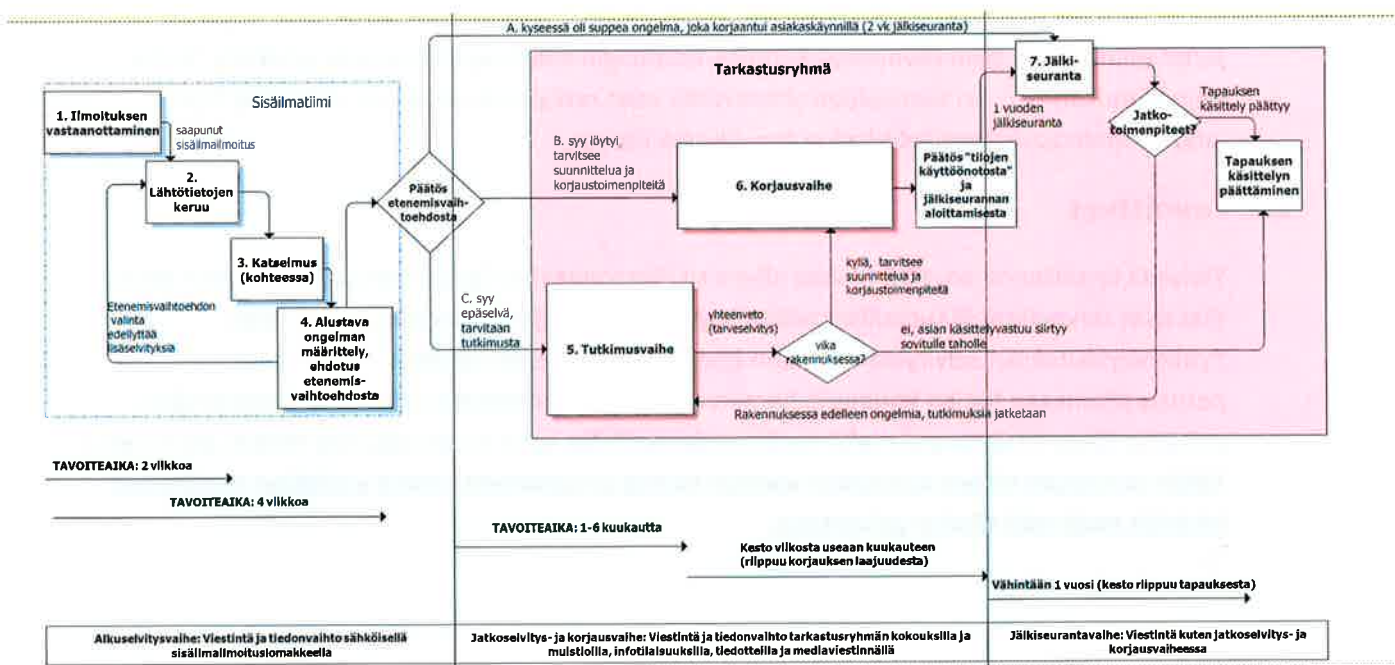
A. kyseessä oli suppea ongelma, joka korjaantui asiakaskäynnillä (2 vk jälkiseuranta)

Tarkastusryhmä

7. Jälkiseuranta

Sisäilmatiimi

1. Ilmoituksen vastaanottaminen

saapunut sisäilmailmoitus

2. Lähtötietojen keruu

3. Katselmus (kohteessa)

4. Alustava ongelman määrittely, ehdotus etenemisvaihtoehdosta

Etenemisvaihtoehdon valinta edellyttää lisäselvityksiä

Päätös etenemisvaihtoehdosta

B. syy löytyi, tarvitsee suunnittelua ja korjaustoimenpiteitä

6. Korjausvaihe

Päätös "tilojen käyttöönotosta" ja jälkiseurannan aloittamisesta

1 vuoden jälkiseuranta

Jatkotoimenpiteet?

Tapauksen käsittely päättyy

Tapauksen käsittelyn päättäminen

kyllä, tarvitsee suunnittelua ja korjaustoimenpiteitä

C. syy epäselvä, tarvitaan tutkimusta

5. Tutkimusvaihe

yhteenveto (tarveselvitys)

vika rakennuksessa?

ei, asian käsittelyvastuu siirtyy sovitulle taholle

Rakennuksessa edelleen ongelmia, tutkimuksia jatketaan

TAVOITEAIKA: 2 viikkoa

TAVOITEAIKA: 4 viikkoa

TAVOITEAIKA: 1-6 kuukautta

Kesto viikosta useaan kuukauteen (riippuu korjauksen laajuudesta)

Vähintään 1 vuosi (kesto riippuu tapauksesta)

| Alkuselvitysvaihe: Viestintä ja tiedonvaihto sähköisellä sisäilmailmoituslomakkeella | Jatkoselvitys- ja korjausvaihe: Viestintä ja tiedonvaihto tarkastusryhmän kokouksilla ja muistioilla, infotilaisuuksilla, tiedotteilla ja mediaviestinnällä | Jälkiseurantavaihe: Viestintä kuten jatkoselvitys- ja korjausvaiheessa |